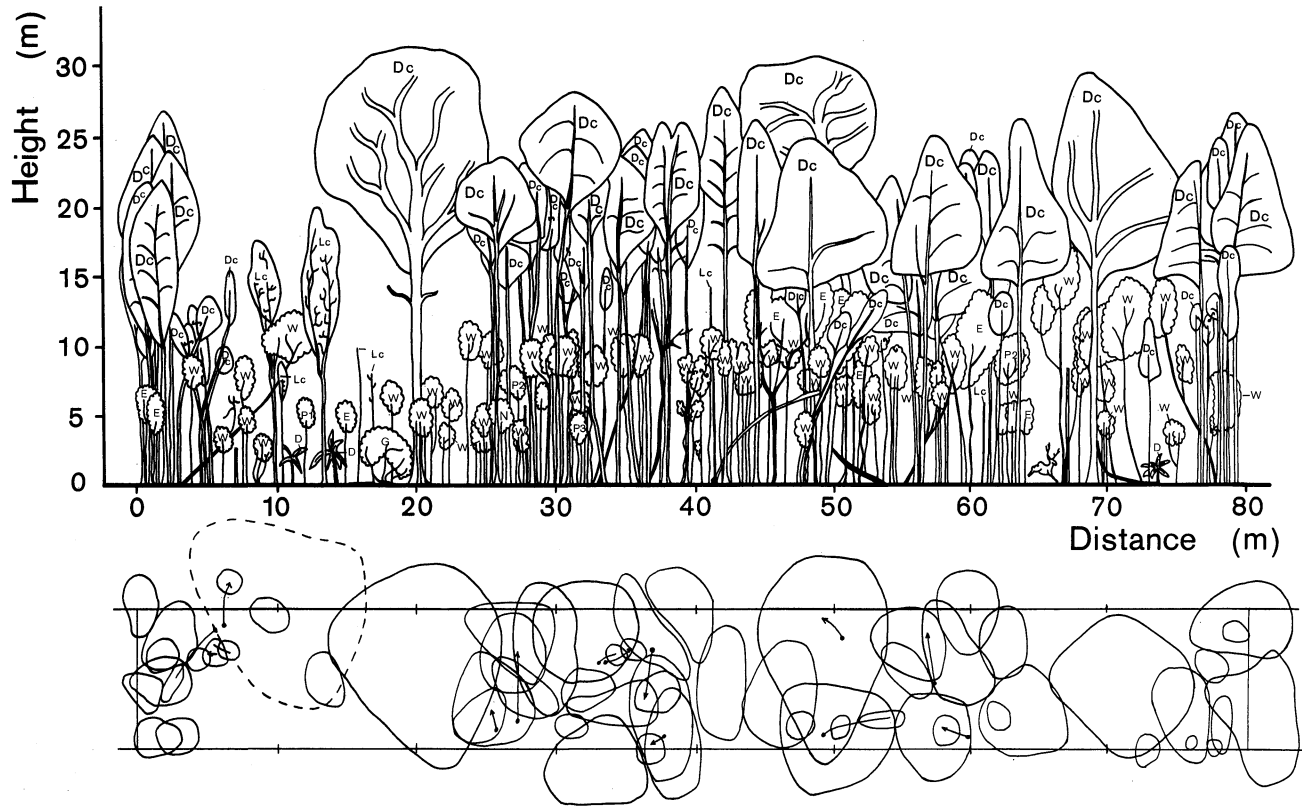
Height (m)
30
25
20
15
10
5
0
Dc
Dc
Dc
Dc
Dc
Dc
Dc
Dc
Dc
Lc
Lc
Lc
Lc
W
W
W
E
E
E
P1
D
D
G
W
W
W
W
W
Dc
Dc
Dc
Dc
Dc
Dc
Dc
Dc
Dc
Dc
Dc
Dc
Dc
Dc
P2
P3
W
W
W
W
W
Lc
Dc
Dc
Dc
Dc
Dc
Dc
Dc
Dc
E
E
E
E
W
W
W
W
P2
Lc
E
Dc
Dc
Dc
Dc
Dc
Dc
Dc
Dc
Dc
Dc
W
W
W
D
W
0
10
20
30
40
50
60
70
80
Distance (m)